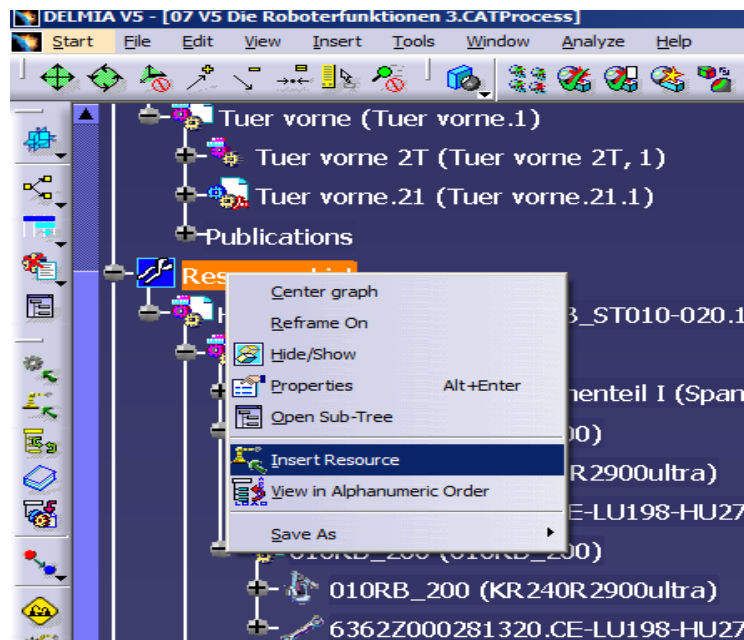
DELMIA V5 - [07 V5 Die Roboterfunktionen 3.CATProcess]

Start File Edit View Insert Tools Window Analyze Help

Tuer vorne (Tuer vorne.1)
Tuer vorne 2T (Tuer vorne 2T, 1)
Tuer vorne.21 (Tuer vorne.21.1)
Publications
Res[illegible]
H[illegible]3_ST010-020.1
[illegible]nenteil I (Span
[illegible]00)
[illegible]R2900ultra)
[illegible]CE-LU198-HU27
010RB_200 (010RB_200)
010RB_200 (KR240R2900ultra)
6362Z000281320.CE-LU198-HU27

Center graph
Reframe On
Hide/Show
Properties Alt+Enter
Open Sub-Tree
Insert Resource
View in Alphanumeric Order
Save As